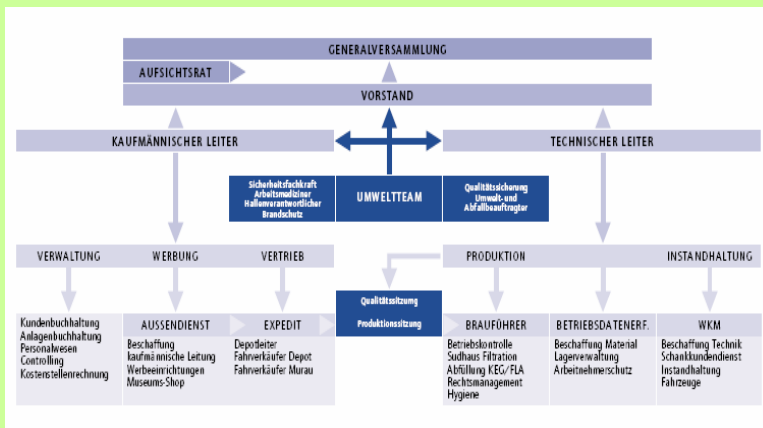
GENERALVERSAMMLUNG

AUFSICHTSRAT

VORSTAND

KAUFMÄNNISCHER LEITER

TECHNISCHER LEITER

Sicherheitsfachkraft
Arbeitsmediziner
Hallenverantwortlicher
Brandschutz

UMWELTTEAM

Qualitätssicherung
Umwelt- und
Abfallbeauftragter

VERWALTUNG

WERBUNG

VERTRIEB

PRODUKTION

INSTANDHALTUNG

Kundenbuchhaltung
Anlagenbuchhaltung
Personalwesen
Controlling
Kostenstellenrechnung

AUSSENDIENST

Beschaffung
kaufmännische Leitung
Werbeeinrichtungen
Museums-Shop

EXPEDIT

Depotleiter
Fahrverkäufer Depot
Fahrverkäufer Murau

Qualitätssitzung

Produktionssitzung

BRAUFÜHRER

Betriebskontrolle
Sudhaus Filtration
Abfüllung KEG/FLA
Rechtsmanagement
Hygiene

BETRIEBSDATENERF.

Beschaffung Material
Lagerverwaltung
Arbeitnehmerschutz

WKM

Beschaffung Technik
Schankkundendienst
Instandhaltung
Fahrzeuge